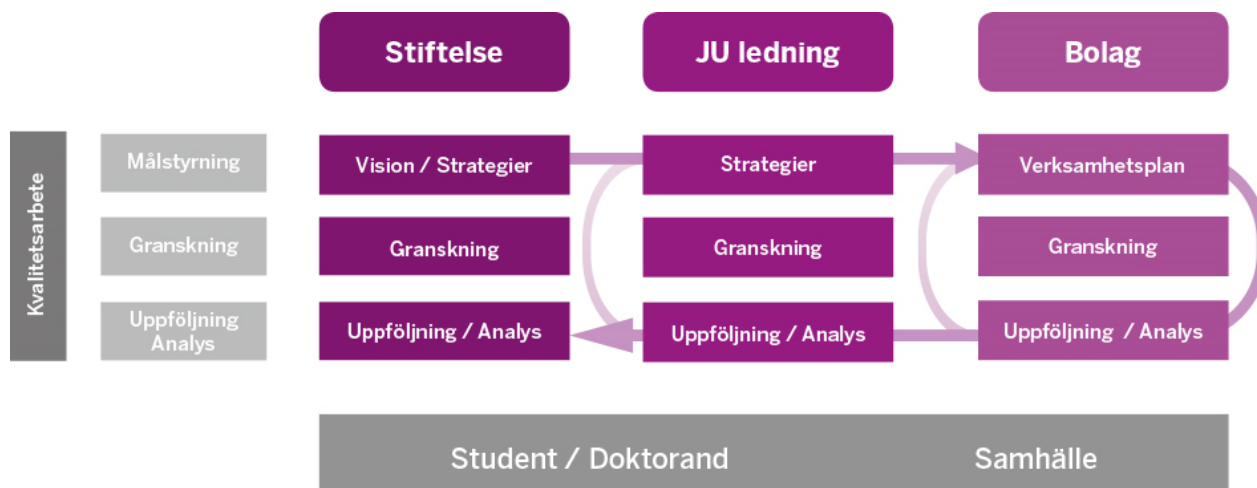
Stiftelse

JU ledning

Bolag

Kvalitetsarbete

Målstyrning

Granskning

Uppföljning Analys

Vision / Strategier

Strategier

Verksamhetsplan

Granskning

Granskning

Granskning

Uppföljning / Analys

Uppföljning / Analys

Uppföljning / Analys

Student / Doktorand

Samhälle